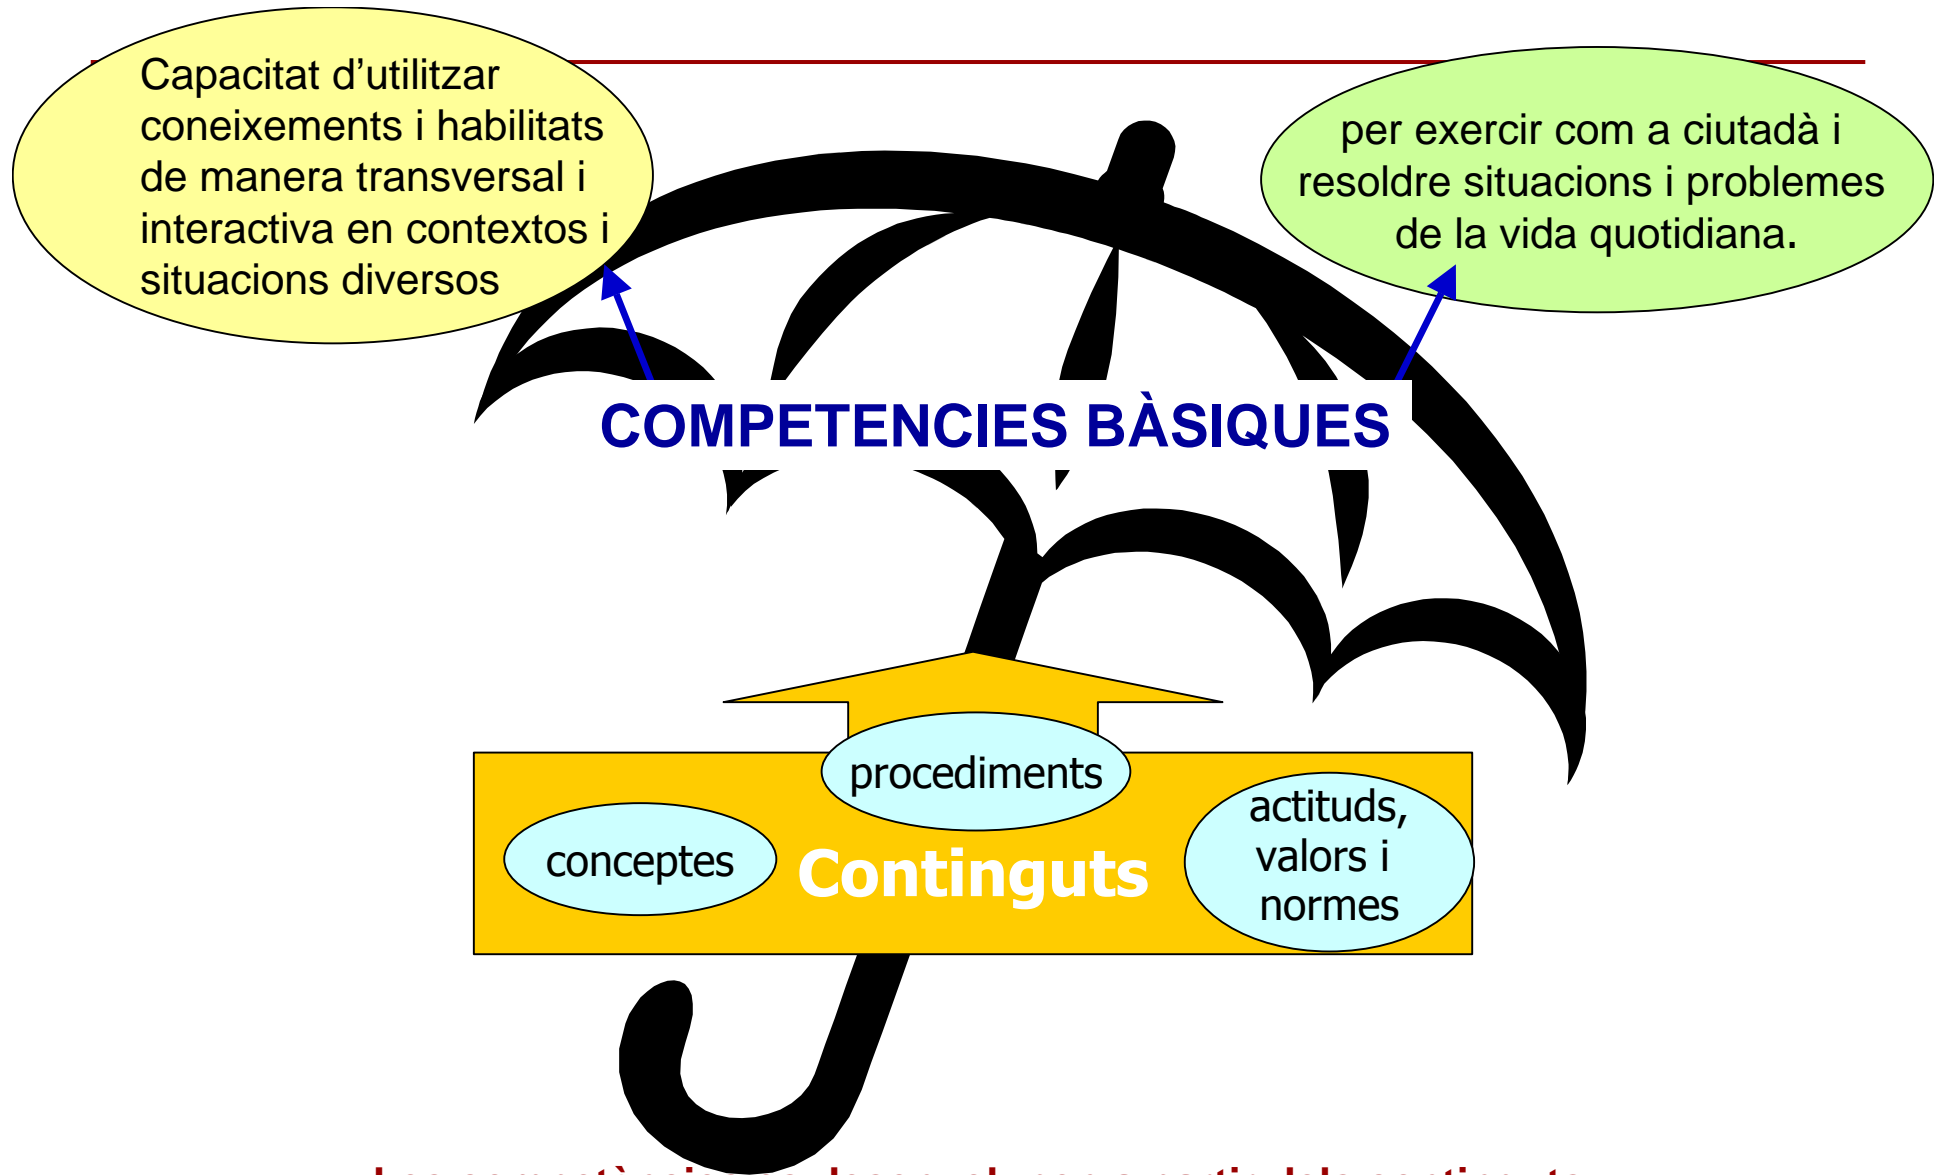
Capacitat d'utilitzar coneixements i habilitats de manera transversal i interactiva en contextos i situacions diversos

per exercir com a ciutadà i resoldre situacions i problemes de la vida quotidiana.

COMPETENCIES BÀSIQUES

procediments

conceptes

Continguts

actituds, valors i normes

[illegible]